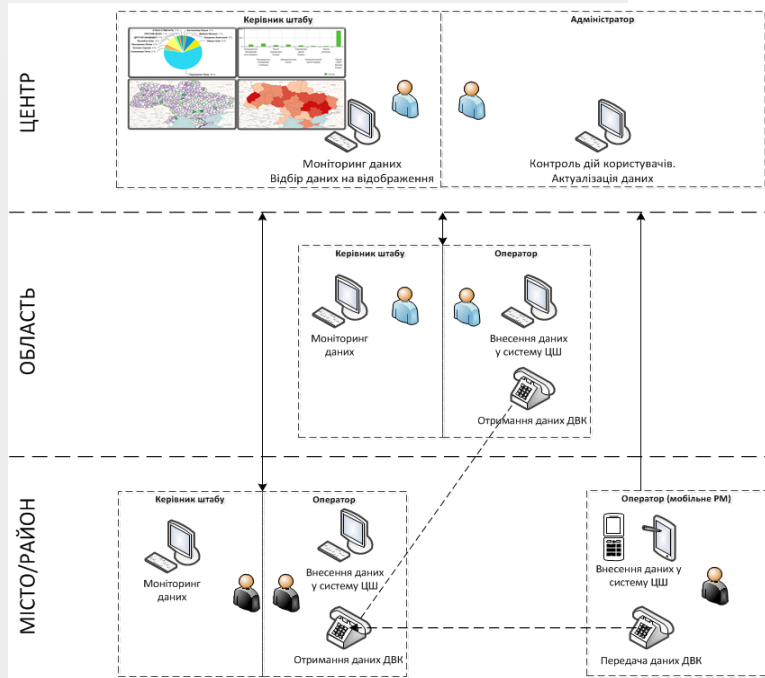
ЦЕНТР

Керівник штабу

Моніторинг даних
Відбір даних на відображення

Адміністратор

Контроль дій користувачів.
Актуалізація даних

ОБЛАСТЬ

Керівник штабу

Моніторинг даних

Оператор

Внесення даних у систему ЦШ

Отримання даних ДВК

МІСТО/РАЙОН

Керівник штабу

Моніторинг даних

Оператор

Внесення даних у систему ЦШ

Отримання даних ДВК

Оператор (мобільне РМ)

Внесення даних у систему ЦШ

Передача даних ДВК